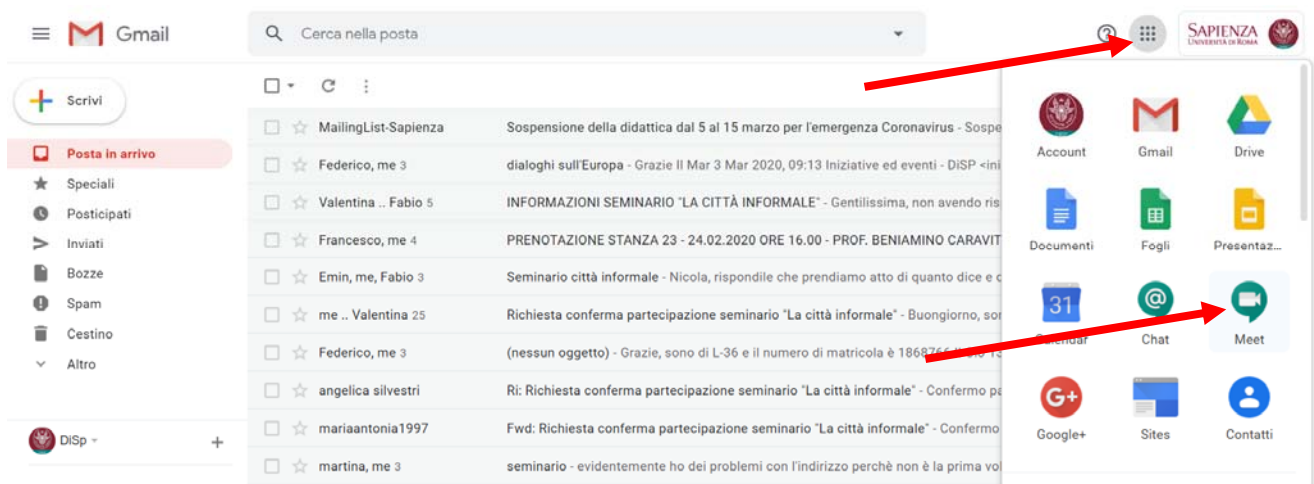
Gmail

Cerca nella posta

SAPIENZA UNIVERSITÀ DI ROMA

Scrivi

Posta in arrivo
Speciali
Posticipati
Inviati
Bozze
Spam
Cestino
Altro

DiSp

MailingList-Sapienza — Sospensione della didattica dal 5 al 15 marzo per l'emergenza Coronavirus - Sospe
Federico, me 3 — dialoghi sull'Europa - Grazie Il Mar 3 Mar 2020, 09:13 Iniziative ed eventi - DiSP <ini
Valentina .. Fabio 5 — INFORMAZIONI SEMINARIO "LA CITTÀ INFORMALE" - Gentilissima, non avendo ris
Francesco, me 4 — PRENOTAZIONE STANZA 23 - 24.02.2020 ORE 16.00 - PROF. BENIAMINO CARAVIT
Emin, me, Fabio 3 — Seminario città informale - Nicola, rispondile che prendiamo atto di quanto dice e c
me .. Valentina 25 — Richiesta conferma partecipazione seminario "La città informale" - Buongiorno, sor
Federico, me 3 — (nessun oggetto) - Grazie, sono di L-36 e il numero di matricola è 186876 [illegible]
angelica silvestri — Ri: Richiesta conferma partecipazione seminario "La città informale" - Confermo pa
mariaantonia1997 — Fwd: Richiesta conferma partecipazione seminario "La città informale" - Confermo
martina, me 3 — seminario - evidentemente ho dei problemi con l'indirizzo perchè non è la prima vol

Account
Gmail
Drive
Documenti
Fogli
Presentaz...
31
Calendar
Chat
Meet
Google+
Sites
Contatti